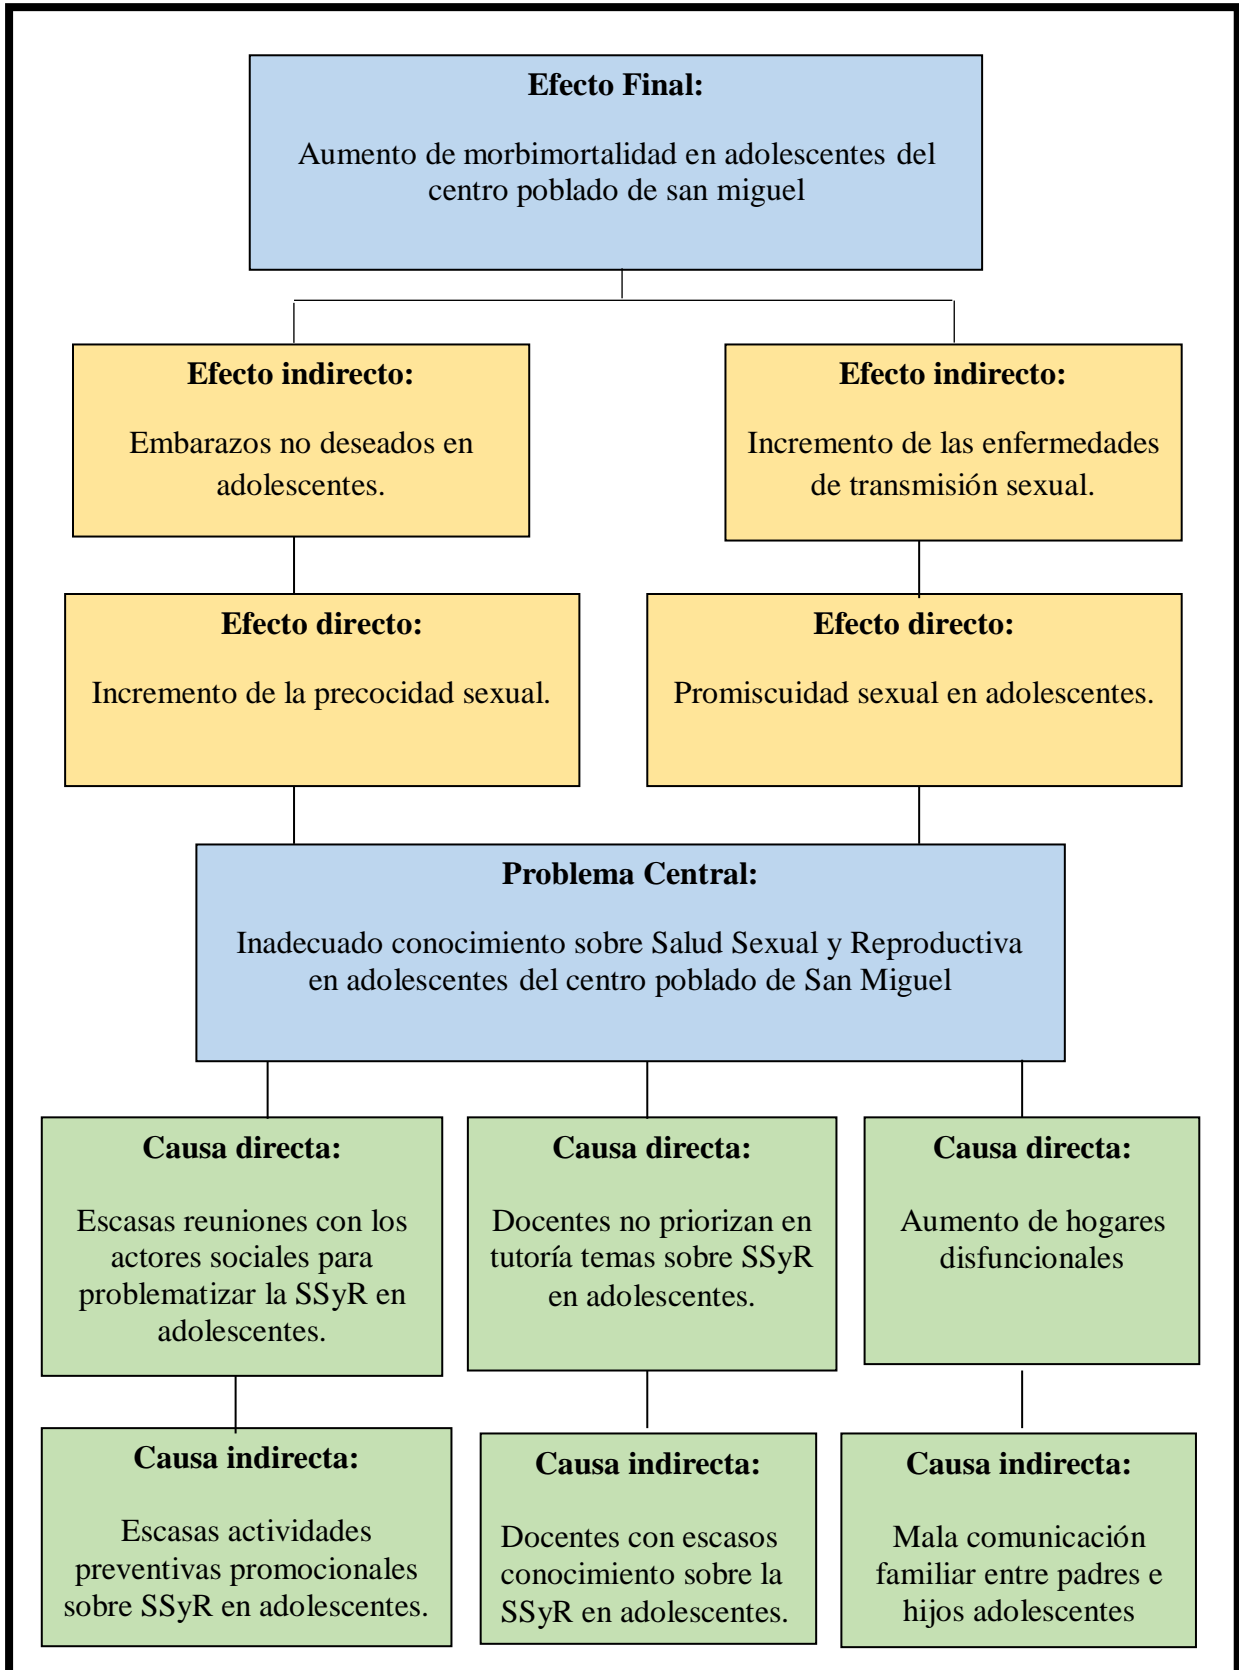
**Efecto Final:**

Aumento de morbimortalidad en adolescentes del centro poblado de san miguel

**Efecto indirecto:**

Embarazos no deseados en adolescentes.

**Efecto indirecto:**

Incremento de las enfermedades de transmisión sexual.

**Efecto directo:**

Incremento de la precocidad sexual.

**Efecto directo:**

Promiscuidad sexual en adolescentes.

**Problema Central:**

Inadecuado conocimiento sobre Salud Sexual y Reproductiva en adolescentes del centro poblado de San Miguel

**Causa directa:**

Escasas reuniones con los actores sociales para problematizar la SSyR en adolescentes.

**Causa directa:**

Docentes no priorizan en tutoría temas sobre SSyR en adolescentes.

**Causa directa:**

Aumento de hogares disfuncionales

**Causa indirecta:**

Escasas actividades preventivas promocionales sobre SSyR en adolescentes.

**Causa indirecta:**

Docentes con escasos conocimiento sobre la SSyR en adolescentes.

**Causa indirecta:**

Mala comunicación familiar entre padres e hijos adolescentes